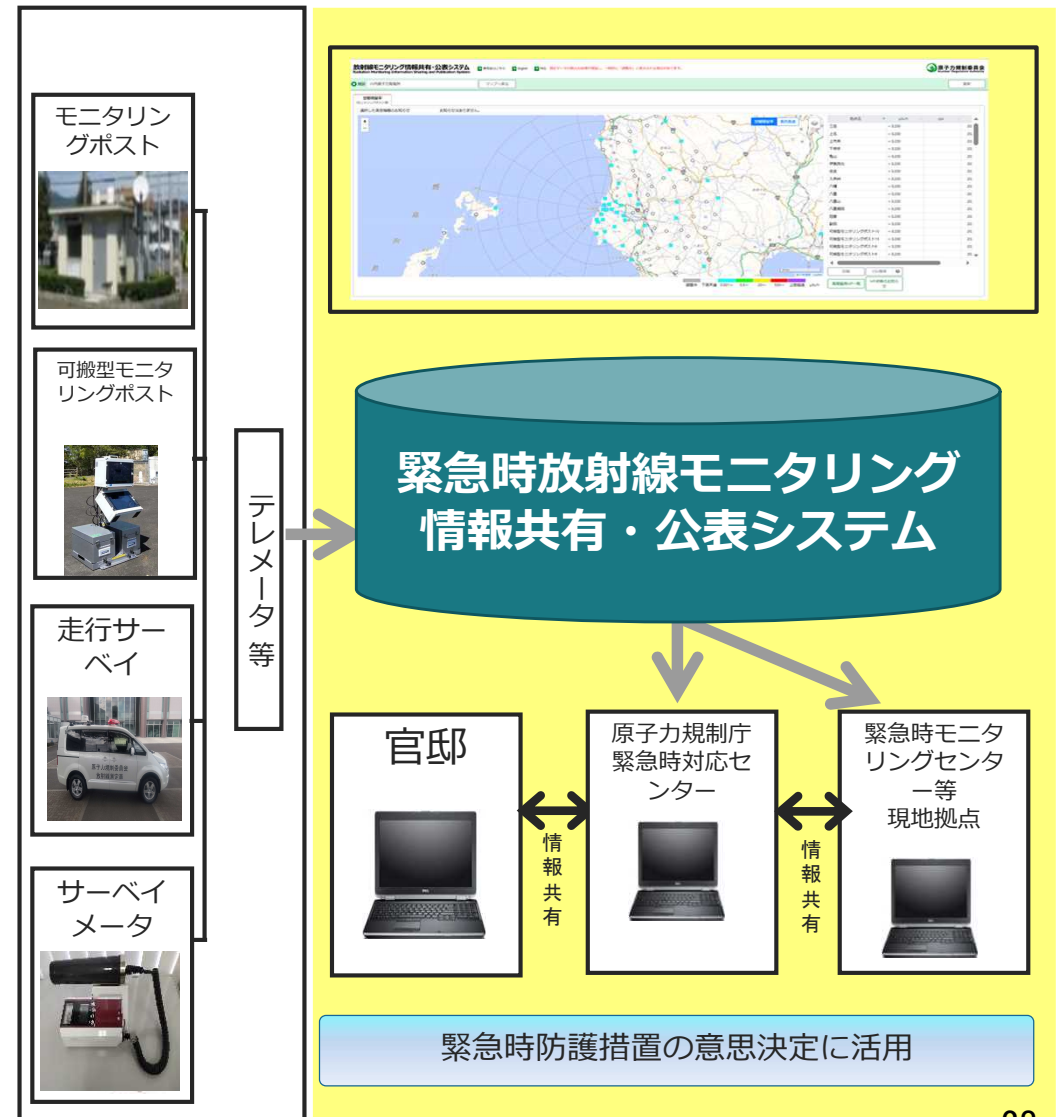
モニタリングポスト

可搬型モニタリングポスト

走行サーベイ

サーベイメータ

テレメータ等

放射線モニタリング情報共有・公表システム

原子力規制委員会

緊急時放射線モニタリング情報共有・公表システム

官邸

原子力規制庁緊急時対応センター

緊急時モニタリングセンター等現地拠点

情報共有

情報共有

緊急時防護措置の意思決定に活用

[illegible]